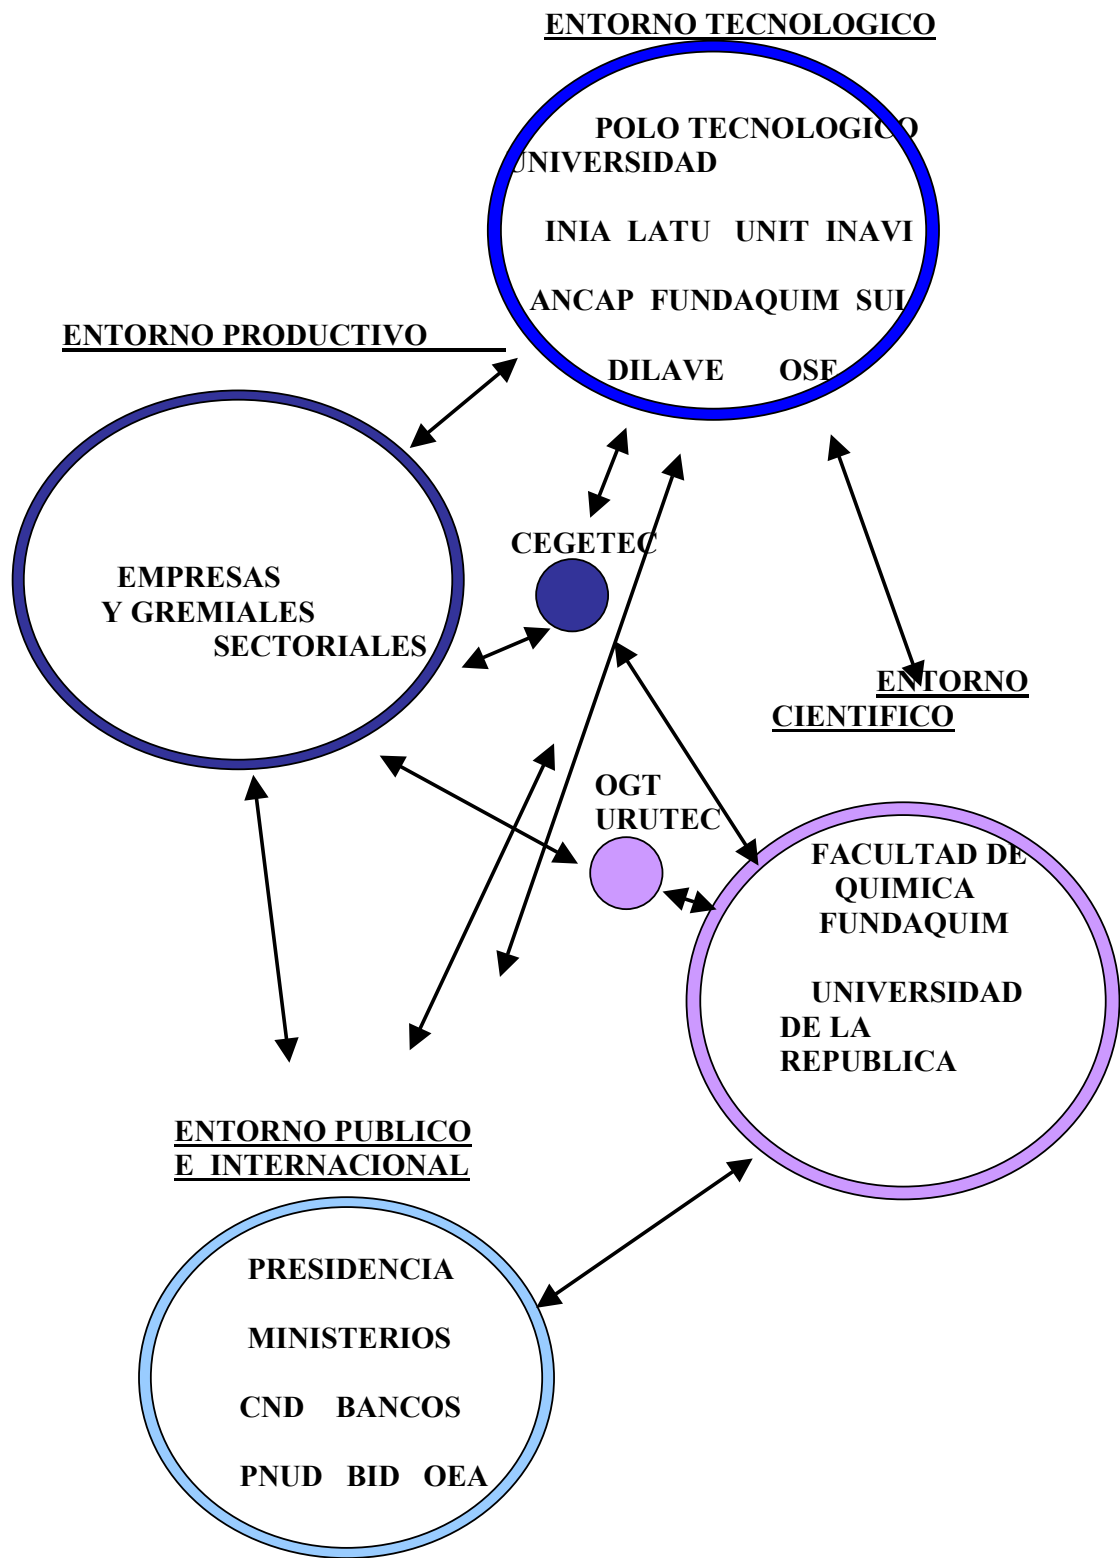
ENTORNO TECNOLOGICO

POLO TECNOLOGICO
UNIVERSIDAD

INIA LATU UNIT INAVI

ANCAP FUNDAQUIM SUL

DILAVE OSE

ENTORNO PRODUCTIVO

EMPRESAS
Y GREMIALES
SECTORIALES

CEGETEC

ENTORNO
CIENTIFICO

OGT
URUTEC

FACULTAD DE
QUIMICA
FUNDAQUIM

UNIVERSIDAD
DE LA
REPUBLICA

ENTORNO PUBLICO
E INTERNACIONAL

PRESIDENCIA

MINISTERIOS

CND BANCOS

PNUD BID OEA